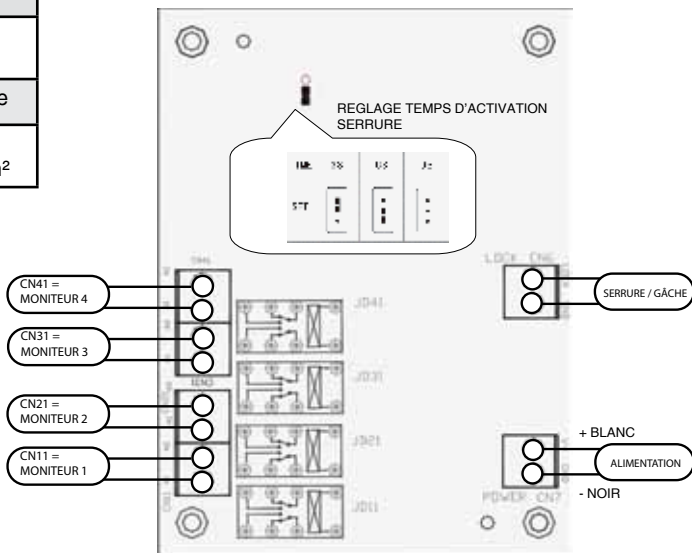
e

2

REGLAGE TEMPS D'ACTIVATION SERRURE

TIME 2S 5S 3S
SET

CN41 = MONITEUR 4

CN31 = MONITEUR 3

CN21 = MONITEUR 2

CN11 = MONITEUR 1

J041

J031

J021

J011

LOCK CN6

SERRURE / GÂCHE

+ BLANC

ALIMENTATION

- NOIR

POWER CN7